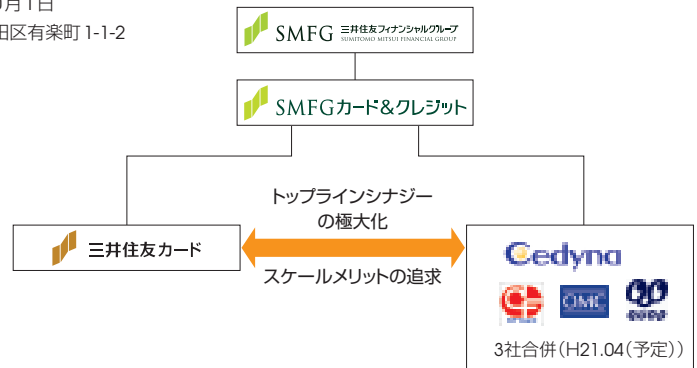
0月1日
田区有楽町 1-1-2

SMFG 三井住友フィナンシャルグループ SUMITOMO MITSUI FINANCIAL GROUP

SMFGカード&クレジット

三井住友カード

トップラインシナジーの極大化

スケールメリットの追求

Cedyna

OMC

3社合併(H21.04(予定))